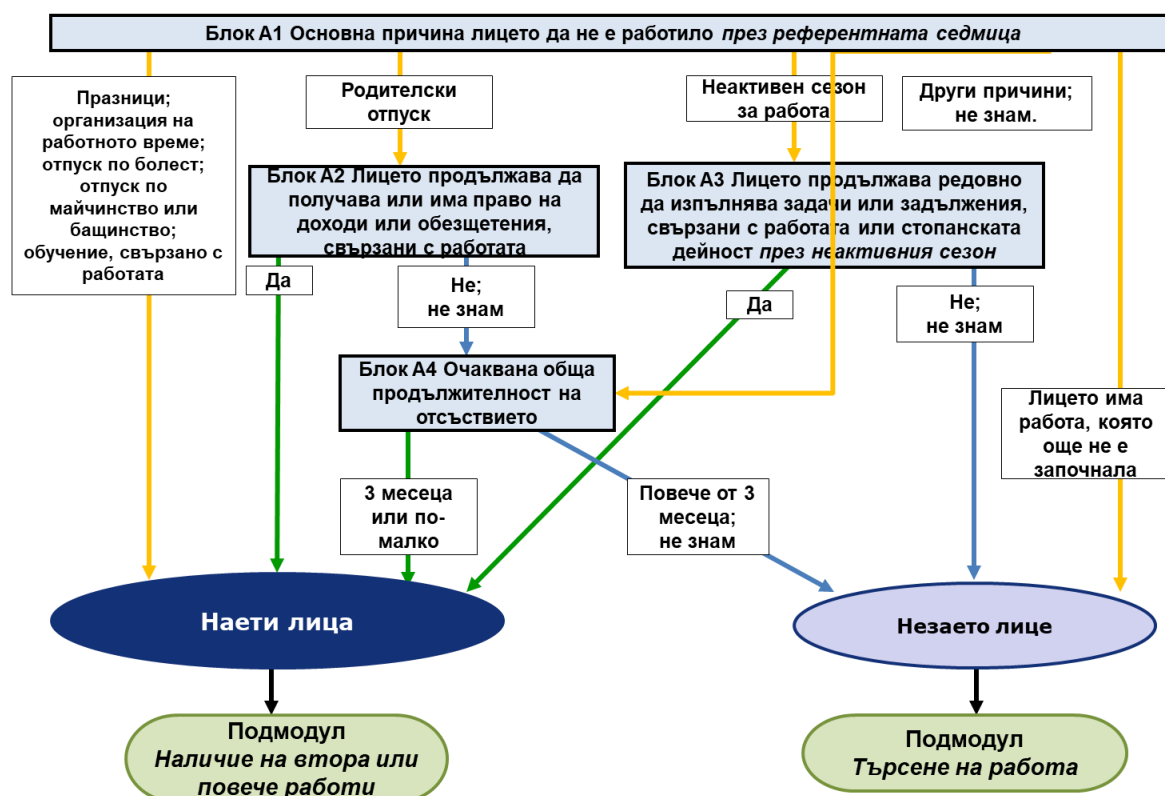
Блок А1 Основна причина лицето да не е работило *през референтната седмица*

Празници; организация на работното време; отпуск по болест; отпуск по майчинство или бащинство; обучение, свързано с работата

Родителски отпуск

Неактивен сезон за работа

Други причини; не знам.

Блок А2 Лицето продължава да получава или има право на доходи или обезщетения, свързани с работата

Блок А3 Лицето продължава редовно да изпълнява задачи или задължения, свързани с работата или стопанската дейност *през неактивния сезон*

Да

Не; не знам

Да

Не; не знам

Блок А4 Очаквана обща продължителност на отсъствието

Лицето има работа, която още не е започнала

3 месеца или по-малко

Повече от 3 месеца; не знам

Наети лица

Незаето лице

Подмодул
*Наличие на втора или повече работи*

Подмодул
*Търсене на работа*